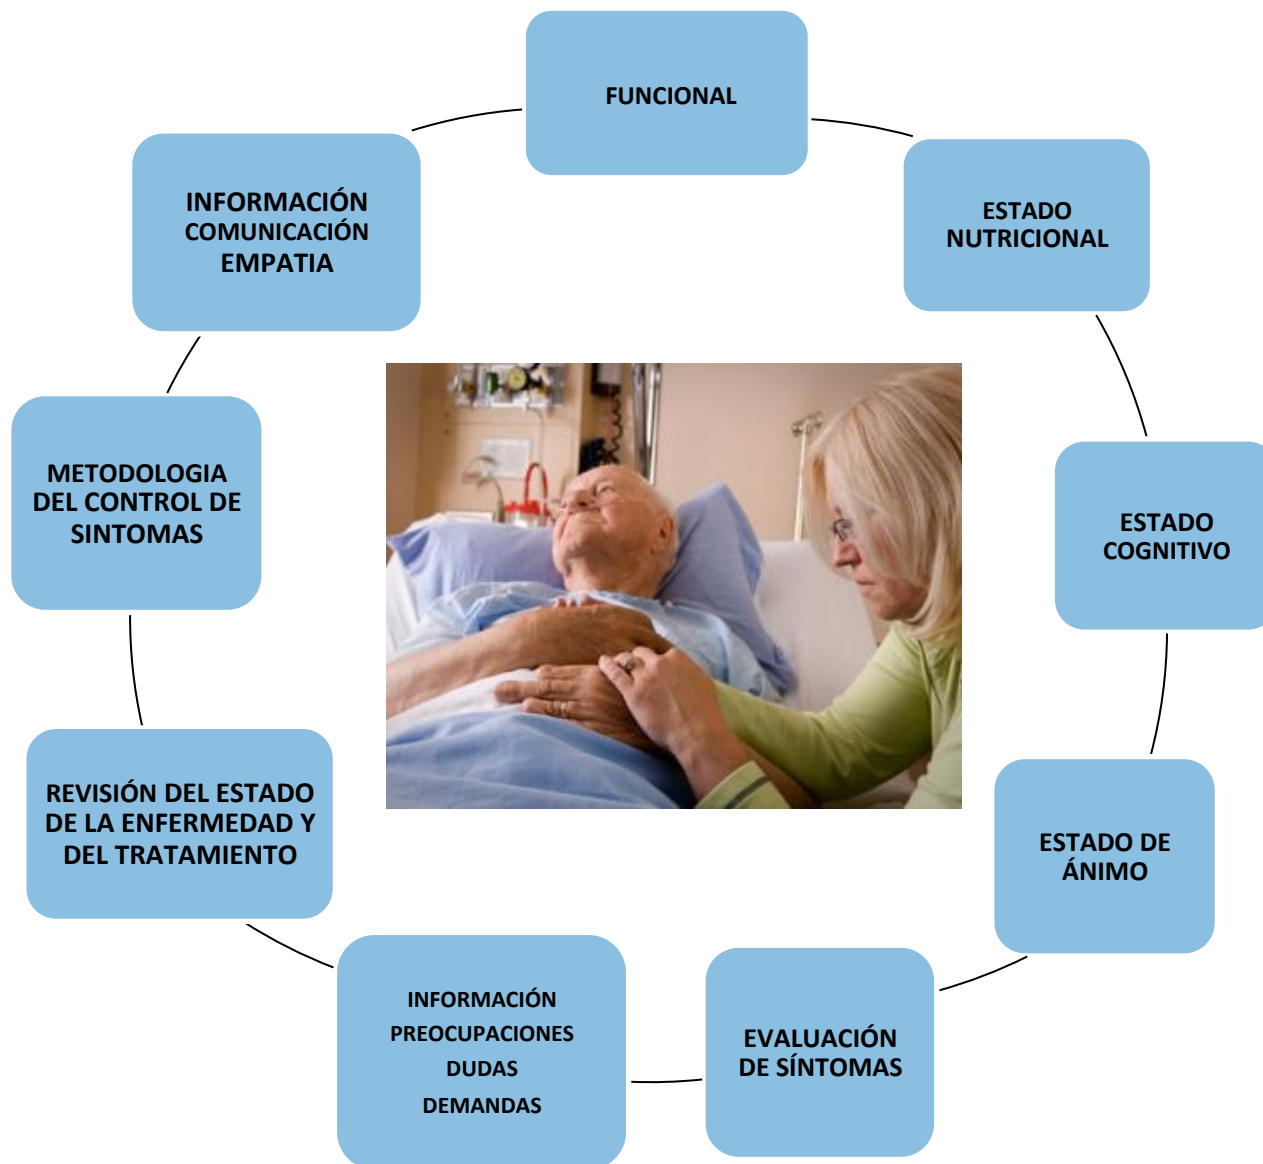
FUNCIONAL

ESTADO NUTRICIONAL

ESTADO COGNITIVO

ESTADO DE ÁNIMO

EVALUACIÓN DE SÍNTOMAS

INFORMACIÓN
PREOCUPACIONES
DUDAS
DEMANDAS

REVISIÓN DEL ESTADO DE LA ENFERMEDAD Y DEL TRATAMIENTO

METODOLOGIA DEL CONTROL DE SINTOMAS

INFORMACIÓN
COMUNICACIÓN
EMPATIA